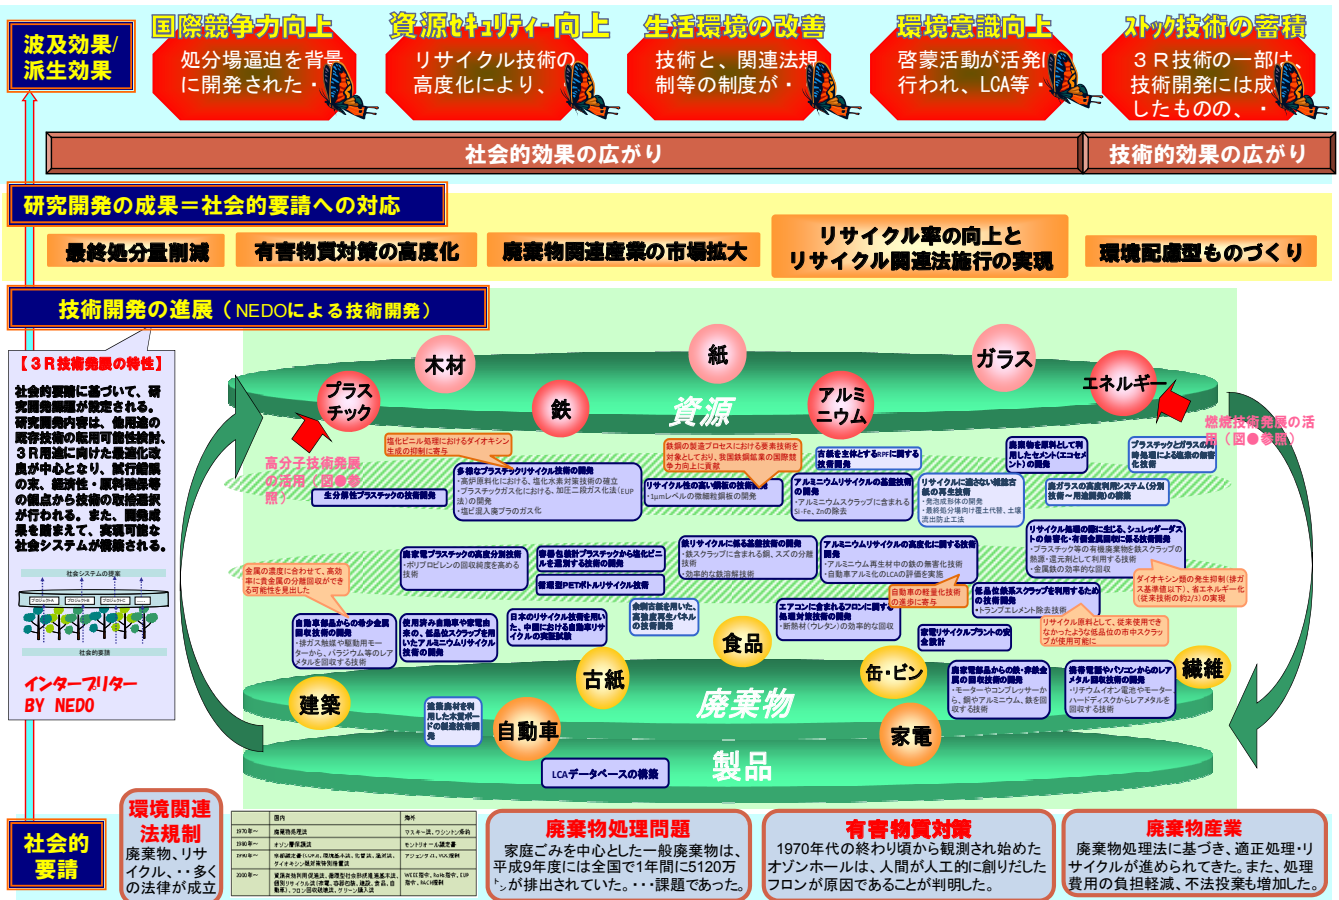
波及効果/派生効果

国際競争力向上
処分場逼迫を背景に開発された・

資源セキュリティー向上
リサイクル技術の高度化により、

生活環境の改善
技術と、関連法規制等の制度が・

環境意識向上
啓蒙活動が活発に行われ、LCA等・

ストック技術の蓄積
３Ｒ技術の一部は、技術開発には成したものの、・

社会的効果の広がり
技術的効果の広がり

研究開発の成果＝社会的要請への対応

最終処分量削減
有害物質対策の高度化
廃棄物関連産業の市場拡大
リサイクル率の向上とリサイクル関連法施行の実現
環境配慮型ものづくり

技術開発の進展（NEDOによる技術開発）

【３Ｒ技術発展の特性】
社会的要請に基づいて、研究開発課題が設定される。研究開発内容は、他用途の既存技術の転用可能性検討、３Ｒ用途に向けた最適化改良が中心となり、試行錯誤の末、経済性・原料確保等の観点から技術の取捨選択が行われる。また、開発成果を踏まえて、実現可能な社会システムが構築される。

社会システムの提案
プロジェクト
プロジェクト
プロジェクト
社会的要請

インタープリター
BY NEDO

木材
紙
ガラス
プラスチック
鉄
アルミニウム
エネルギー
資源

高分子技術発展の活用（図●参照）
燃焼技術発展の活用（図●参照）

塩化ビニル処理におけるダイオキシン生成の抑制に寄与
多様なプラスチックリサイクル技術の開発
・高炉原料化における、塩化水素対策技術の確立
・プラスチックガス化における、加圧二段ガス化法（EUP法）の開発
・塩ビ混入廃プラのガス化
生分解性プラスチックの技術開発

鉄鋼の製造プロセスにおける要素技術を対象としており、我国鉄鋼産業の国際競争力向上に貢献
リサイクル性の高い鋼板の技術開発
・1μmレベルの微細粒鋼板の開発

古紙を主体とするRPFに関する技術開発
アルミニウムリサイクルの基盤技術の開発
・アルミニウムスクラップに含まれるSi、Fe、Znの除去
リサイクルに適さない雑誌古紙の再生技術
・発泡成形体の開発
・最終処分場向け覆土代替、土壌流出防止工法
廃棄物を原料として利用したセメント（エコセメント）の開発
廃ガラスの高度利用システム（分別技術～用途開発）の構築
プラスチックとガラスの同時処理による遮断の耐熱化技術

廃家電プラスチックの高度分別技術
・ポリプロピレンの回収純度を高める技術
容器包装材プラスチックから塩化ビニルを選別する技術の開発
家庭用PETボトルリサイクル技術
鉄リサイクルに係る基盤技術の開発
・鉄スクラップに含まれる銅、スズの分離技術
・効率的な鉄源解技術
アルミニウムリサイクルの高度化に関する技術開発
・アルミニウム再生材中の鉄の無害化技術
・自動車アルミ化のLCAの評価を実施
リサイクル処理の際に生じる、シュレッダーダストの無害化・有価金属回収に係る技術開発
・プラスチック等の有機廃棄物生鉄スクラップの熱源・還元剤として利用する技術
・金属鉄の効率的な回収

金属の濃度に合わせて、高効率に貴金属の分離回収ができる可能性を見出した
自動車部品からの希少金属回収技術の開発
・排ガス触媒や駆動用モーターから、パラジウム等のレアメタルを回収する技術
使用済み自動車や家電由来の、低品位スクラップを用いたアルミニウムリサイクル技術の開発
日本のリサイクル技術を用いた、中国における自動車リサイクルの実証試験
余剰古紙を用いた、高強度再生パネルの技術開発
エアコンに含まれるフロンに関する処理対策技術の開発
・断熱材（ウレタン）の効率的な回収
自動車の軽量化技術の進歩に寄与
低品位鉄系スクラップを利用するための技術開発
・トランプエレメント除去技術
リサイクル原料として、従来使用できなかったような低品位の市中スクラップが使用可能に
ダイオキシン類の発生抑制（排ガス基準値以下）、省エネルギー化（従来技術の約2/3）の実現
家電リサイクルプラントの安全設計
廃家電部品からの鉄・非鉄金属の自動回収技術の開発
・モーターやコンプレッサーから、銅やアルミニウム、鉄を回収する技術
廃家電類やパソコンからのレアメタル回収技術の開発
・リチウムイオン電池やモーター、ハードディスクからレアメタルを回収する技術
建築廃材を利用した木質ボードの製造技術開発

食品
古紙
缶・ビン
繊維
建築
自動車
家電
廃棄物
製品
LCAデータベースの構築

社会的要請

環境関連法規制
廃棄物、リサイクル、・・多くの法律が成立

| | 国内 | 海外 |
|---|---|---|
| 1970年～ | 廃棄物処理法 | マスキー法、ワシントン条約 |
| 1980年～ | オゾン層保護法 | モントリオール議定書 |
| 1990年～ | 容器包装リサイクル法、環境基本法、化審法、温対法、ダイオキシン類対策特別措置法 | アジェンダ21、VOC規制 |
| 2000年～ | 資源有効利用促進法、循環型社会形成推進基本法、自動車リサイクル法（改正）、容器包装、建設、食品、自動車）、フロン回収破壊法、グリーン購入法 | WEEE指令、RoHS指令、EuP指令、REACH規制 |

廃棄物処理問題
家庭ごみを中心とした一般廃棄物は、平成9年度には全国で1年間に5120万トンが排出されていた。・・・課題であった。

有害物質対策
1970年代の終わり頃から観測され始めたオゾンホールは、人間が人工的に創りだしたフロンが原因であることが判明した。

廃棄物産業
廃棄物処理法に基づき、適正処理・リサイクルが進められてきた。また、処理費用の負担軽減、不法投棄も増加した。